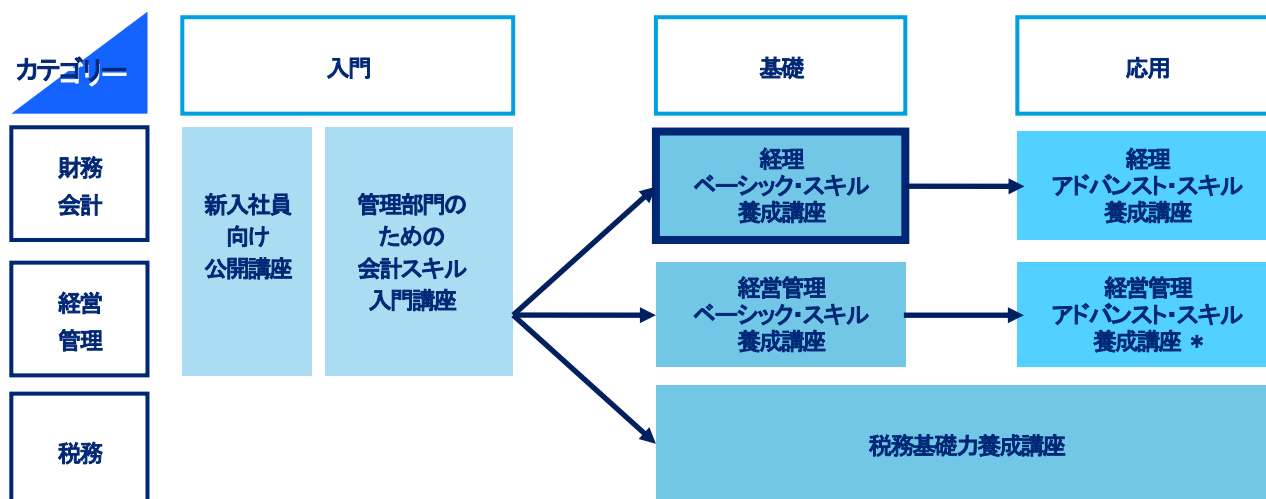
カテゴリー

入門

基礎

応用

財務会計

経営管理

税務

新入社員向け公開講座

管理部門のための会計スキル入門講座

経理ベーシック・スキル養成講座

経理アドバンスト・スキル養成講座

経営管理ベーシック・スキル養成講座

経営管理アドバンスト・スキル養成講座 ＊

税務基礎力養成講座